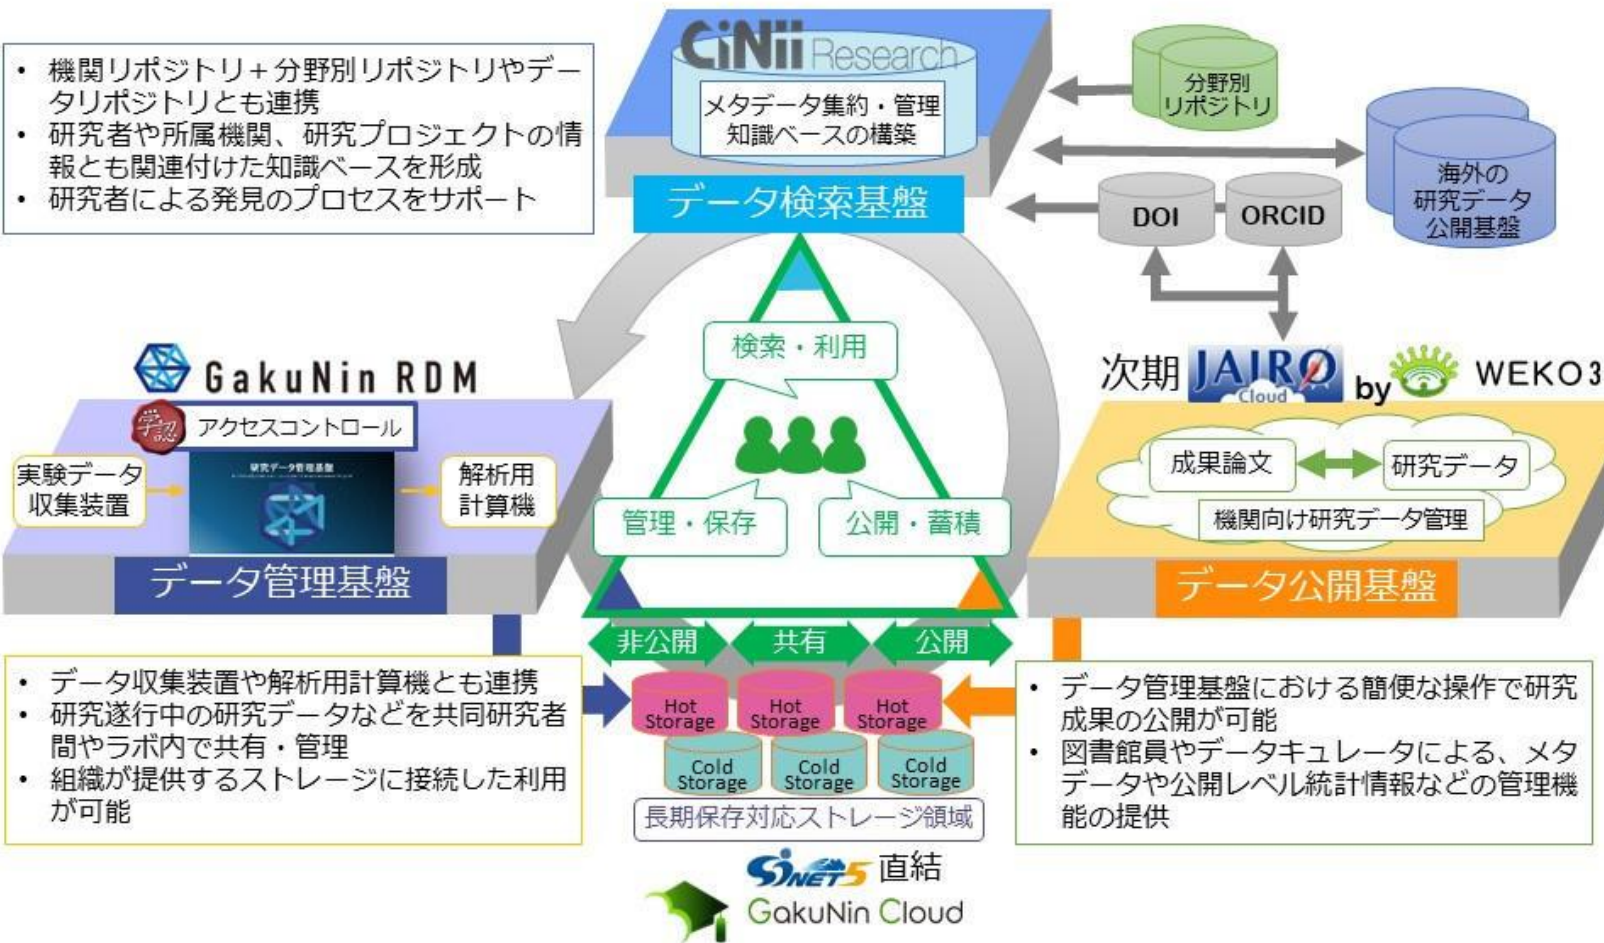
• 機関リポジトリ＋分野別リポジトリやデータリポジトリとも連携
• 研究者や所属機関、研究プロジェクトの情報とも関連付けた知識ベースを形成
• 研究者による発見のプロセスをサポート

CiNii Research
メタデータ集約・管理
知識ベースの構築
データ検索基盤

分野別リポジトリ
海外の研究データ公開基盤
DOI
ORCID

検索・利用
管理・保存
公開・蓄積

GakuNin RDM
学認
アクセスコントロール
実験データ収集装置
研究データ管理基盤
解析用計算機
データ管理基盤

次期 JAIRO Cloud by WEKO3
成果論文
研究データ
機関向け研究データ管理
データ公開基盤

非公開
共有
公開

• データ収集装置や解析用計算機とも連携
• 研究遂行中の研究データなどを共同研究者間やラボ内で共有・管理
• 組織が提供するストレージに接続した利用が可能

Hot Storage
Hot Storage
Hot Storage
Cold Storage
Cold Storage
Cold Storage
長期保存対応ストレージ領域

• データ管理基盤における簡便な操作で研究成果の公開が可能
• 図書館員やデータキュレータによる、メタデータや公開レベル統計情報などの管理機能の提供

SINET5 直結
GakuNin Cloud